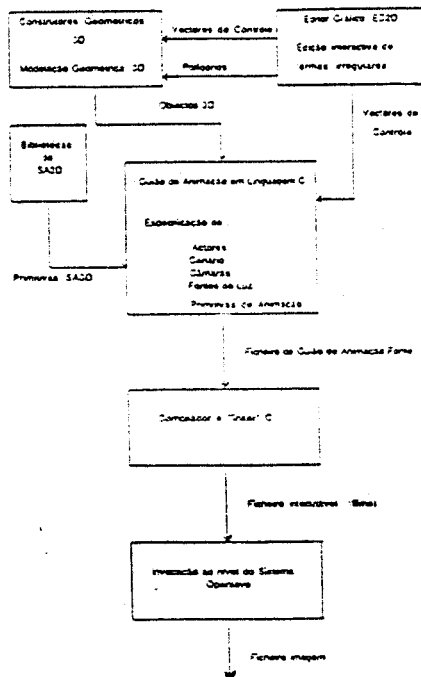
Construtores Geometricos
3D
Modelação Geometrica 3D

Vectores de Controle

Poligonos

Editor Gráfico ED2D
Edição interactiva de
formas irregulares

Objectos 3D

Vectores de
Controle

Biblioteca
de
SA3D

Guião de Animação em Linguagem C

Especificação de

Actores
Cenário
Câmaras
Fontes de Luz
Primitivas de Animação

Primitivas SA3D

Ficheiro de Guião de Animação Fonte

Compilador e "linker" C

Ficheiro executável .ttbms

Invocação ao nivel do Sistema Operativo

Ficheiro imagem